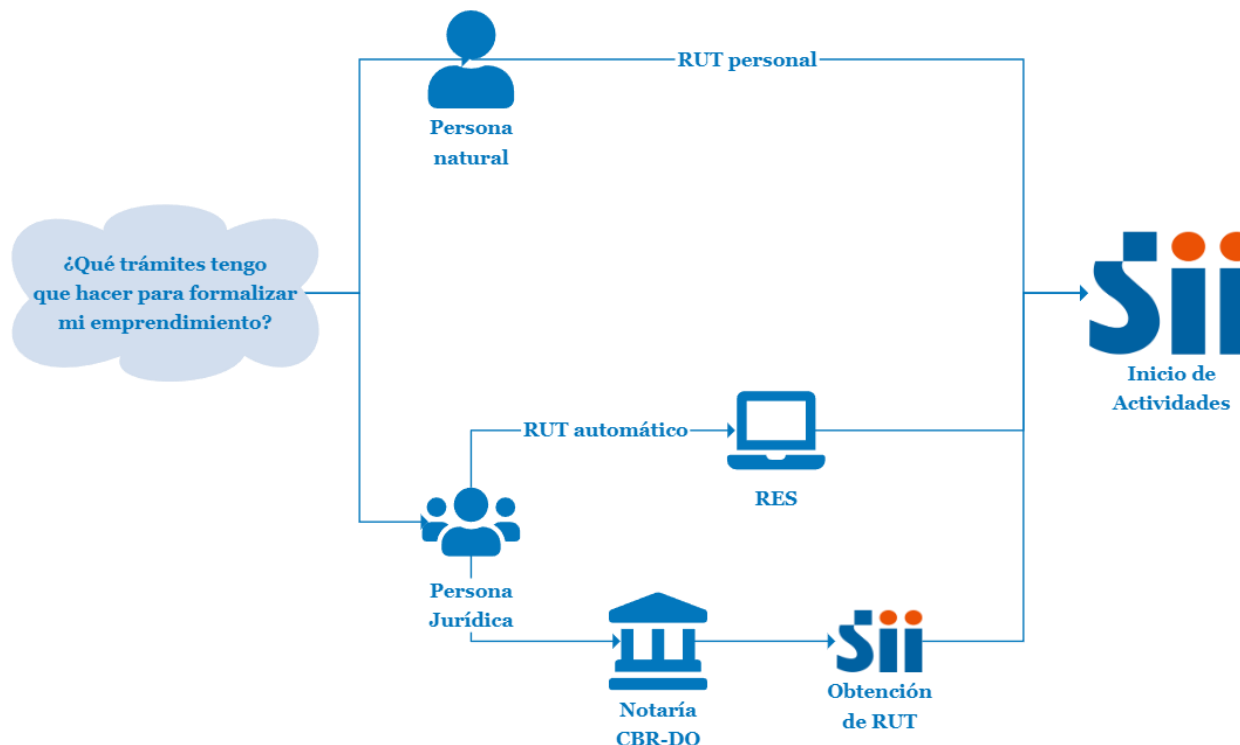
¿Qué trámites tengo que hacer para formalizar mi emprendimiento?

RUT personal

Persona natural

Sii

Inicio de Actividades

RUT automático

RES

Persona Jurídica

Notaría CBR-DO

Sii

Obtención de RUT